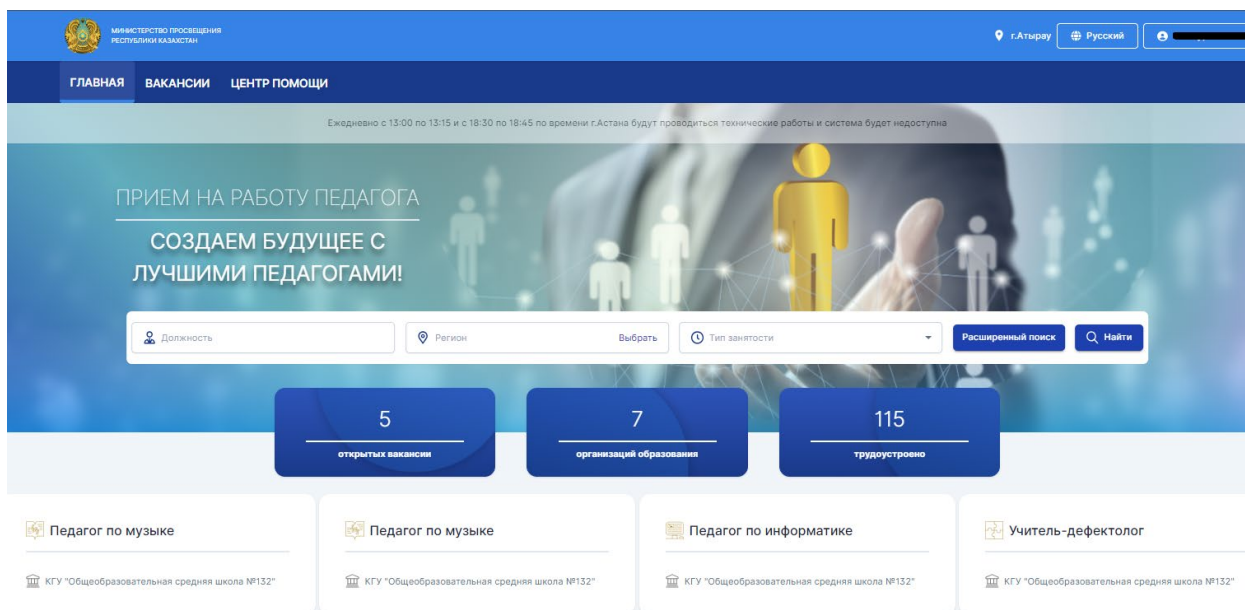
МИНИСТЕРСТВО ПРОСВЕЩЕНИЯ РЕСПУБЛИКИ КАЗАХСТАН

г.Атырау
Русский

ГЛАВНАЯ ВАКАНСИИ ЦЕНТР ПОМОЩИ

Ежедневно с 13:00 по 13:15 и с 18:30 по 18:45 по времени г.Астана будут проводиться технические работы и система будет недоступна

ПРИЕМ НА РАБОТУ ПЕДАГОГА

СОЗДАЕМ БУДУЩЕЕ С ЛУЧШИМИ ПЕДАГОГАМИ!

Должность
Регион
Выбрать
Тип занятости
Расширенный поиск
Найти

5
открытых вакансии

7
организаций образования

115
трудоустроено

Педагог по музыке
КГУ "Общеобразовательная средняя школа №132"

Педагог по музыке
КГУ "Общеобразовательная средняя школа №132"

Педагог по информатике
КГУ "Общеобразовательная средняя школа №132"

Учитель-дефектолог
КГУ "Общеобразовательная средняя школа №132"